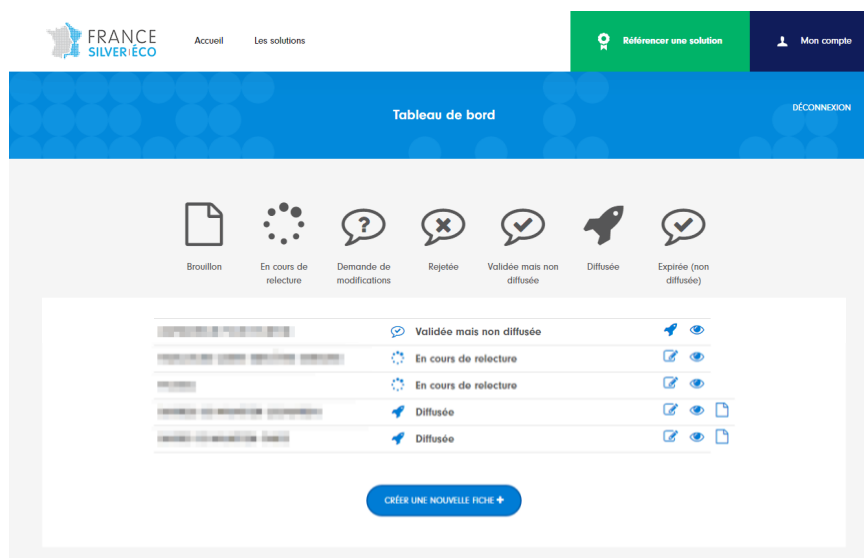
FRANCE SILVER ÉCO

Accueil Les solutions

Référencer une solution

Mon compte

Tableau de bord

DÉCONNEXION

Brouillon
En cours de relecture
Demande de modifications
Rejetée
Validée mais non diffusée
Diffusée
Expirée (non diffusée)

| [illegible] | Validée mais non diffusée |
|---|---|
| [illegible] | En cours de relecture |
| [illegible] | En cours de relecture |
| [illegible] | Diffusée |
| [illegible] | Diffusée |

CRÉER UNE NOUVELLE FICHE +